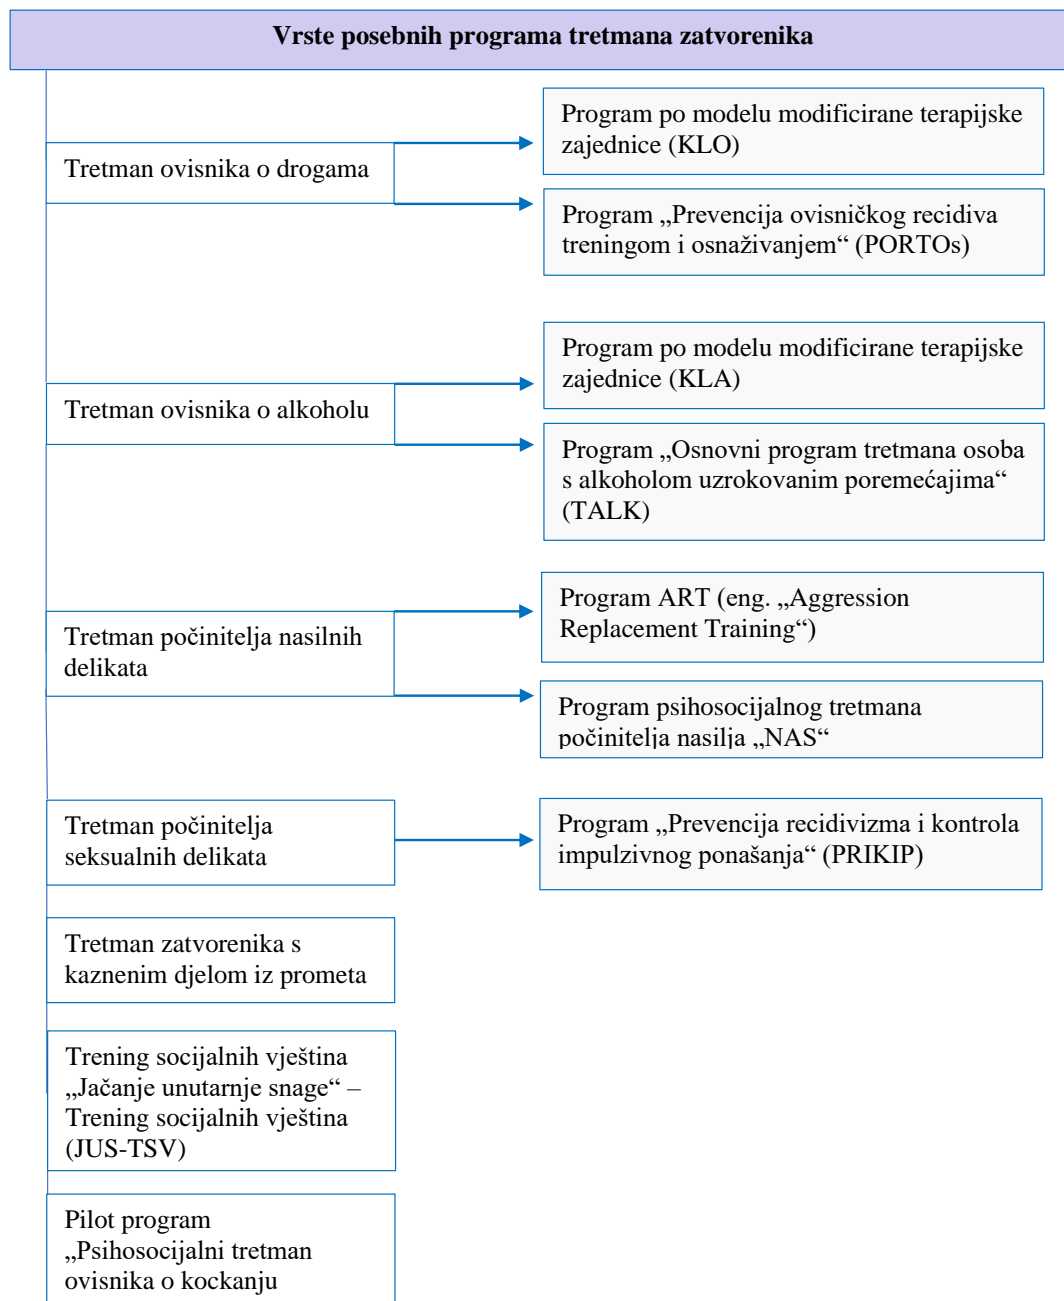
Vrste posebnih programa tretmana zatvorenika

Tretman ovisnika o drogama

Program po modelu modificirane terapijske zajednice (KLO)

Program „Prevencija ovisničkog recidiva treningom i osnaživanjem“ (PORTOs)

Tretman ovisnika o alkoholu

Program po modelu modificirane terapijske zajednice (KLA)

Program „Osnovni program tretmana osoba s alkoholom uzrokovanim poremećajima“ (TALK)

Tretman počinitelja nasilnih delikata

Program ART (eng. „Aggression Replacement Training“)

Program psihosocijalnog tretmana počinitelja nasilja „NAS“

Tretman počinitelja seksualnih delikata

Program „Prevencija recidivizma i kontrola impulzivnog ponašanja“ (PRIKIP)

Tretman zatvorenika s kaznenim djelom iz prometa

Trening socijalnih vještina „Jačanje unutarnje snage“ – Trening socijalnih vještina (JUS-TSV)

Pilot program „Psihosocijalni tretman ovisnika o kockanju